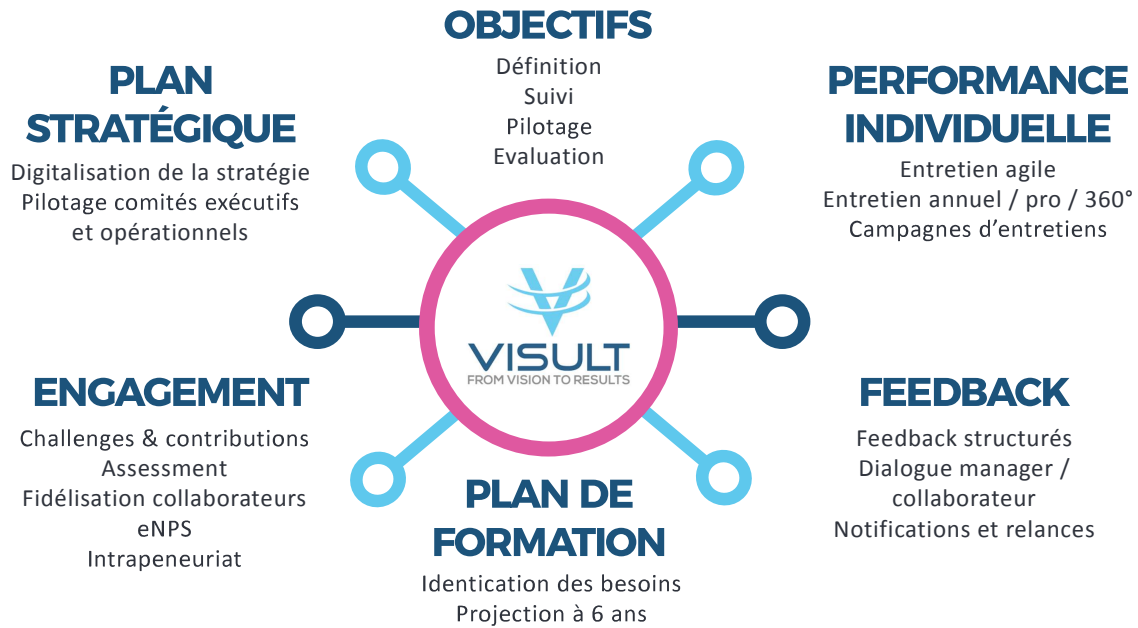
OBJECTIFS
Définition
Suivi
Pilotage
Evaluation

PLAN STRATÉGIQUE
Digitalisation de la stratégie
Pilotage comités exécutifs et opérationnels

PERFORMANCE INDIVIDUELLE
Entretien agile
Entretien annuel / pro / 360°
Campagnes d'entretiens

VISULT
FROM VISION TO RESULTS

ENGAGEMENT
Challenges & contributions
Assessment
Fidélisation collaborateurs
eNPS
Intrapeneuriat

FEEDBACK
Feedback structurés
Dialogue manager / collaborateur
Notifications et relances

PLAN DE FORMATION
Identication des besoins
Projection à 6 ans